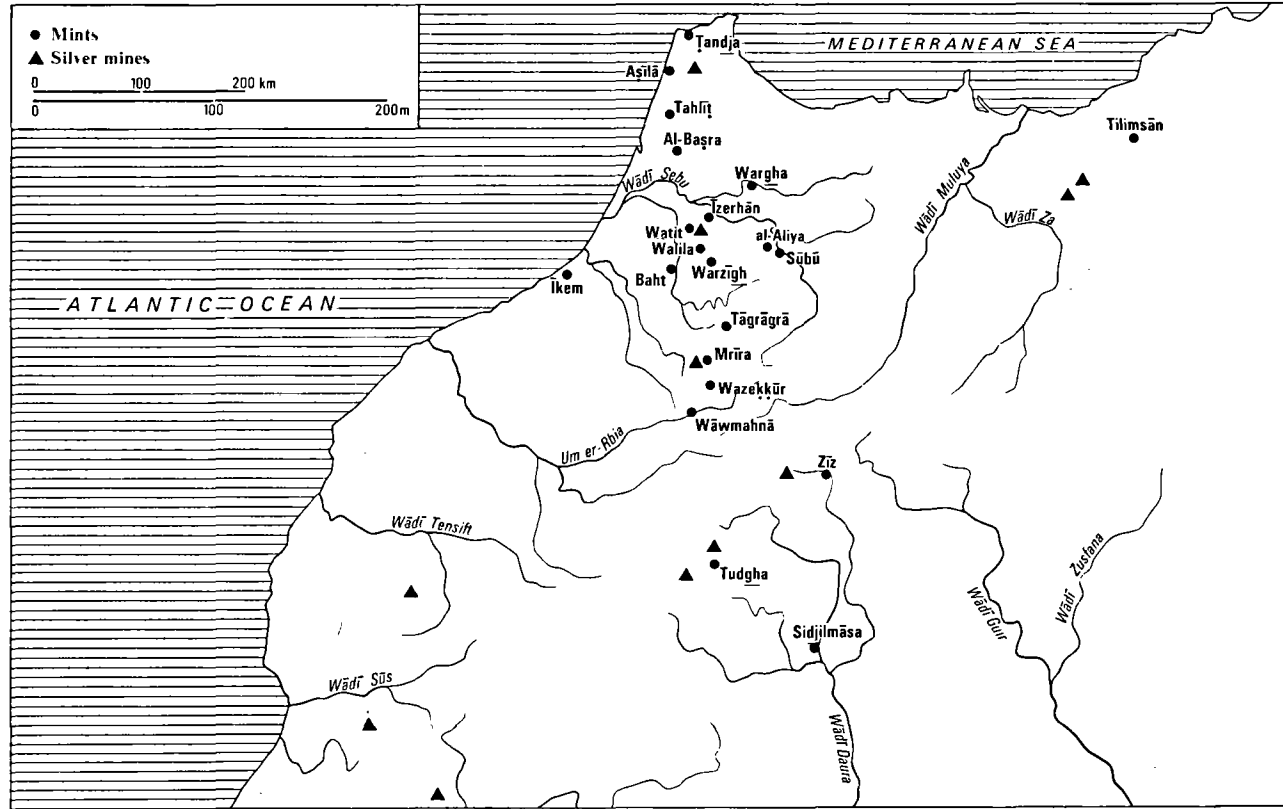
● Mints
▲ Silver mines
0 100 200 km
0 100 200m

MEDITERRANEAN SEA
Ṭandja
Aṣīlā
Tahlīṭ
Al-Baṣra
Wargha
Wādī Sebu
Izerhān
Watit
Walila
al-ʿAliya
Sūbū
Warzīgh
Baht
Īkem
ATLANTIC OCEAN
Tāgrāgrā
Mrīra
Wazekkūr
Wāwmahnā
Um er-Rbia
Wādī Muluya
Tilimsān
Wādī Za
Zīz
Wādī Tensift
Tudgha
Sidjilmāsa
Wādī Sūs
Wādī Daura
Wādī Guir
Wādī Zusfana